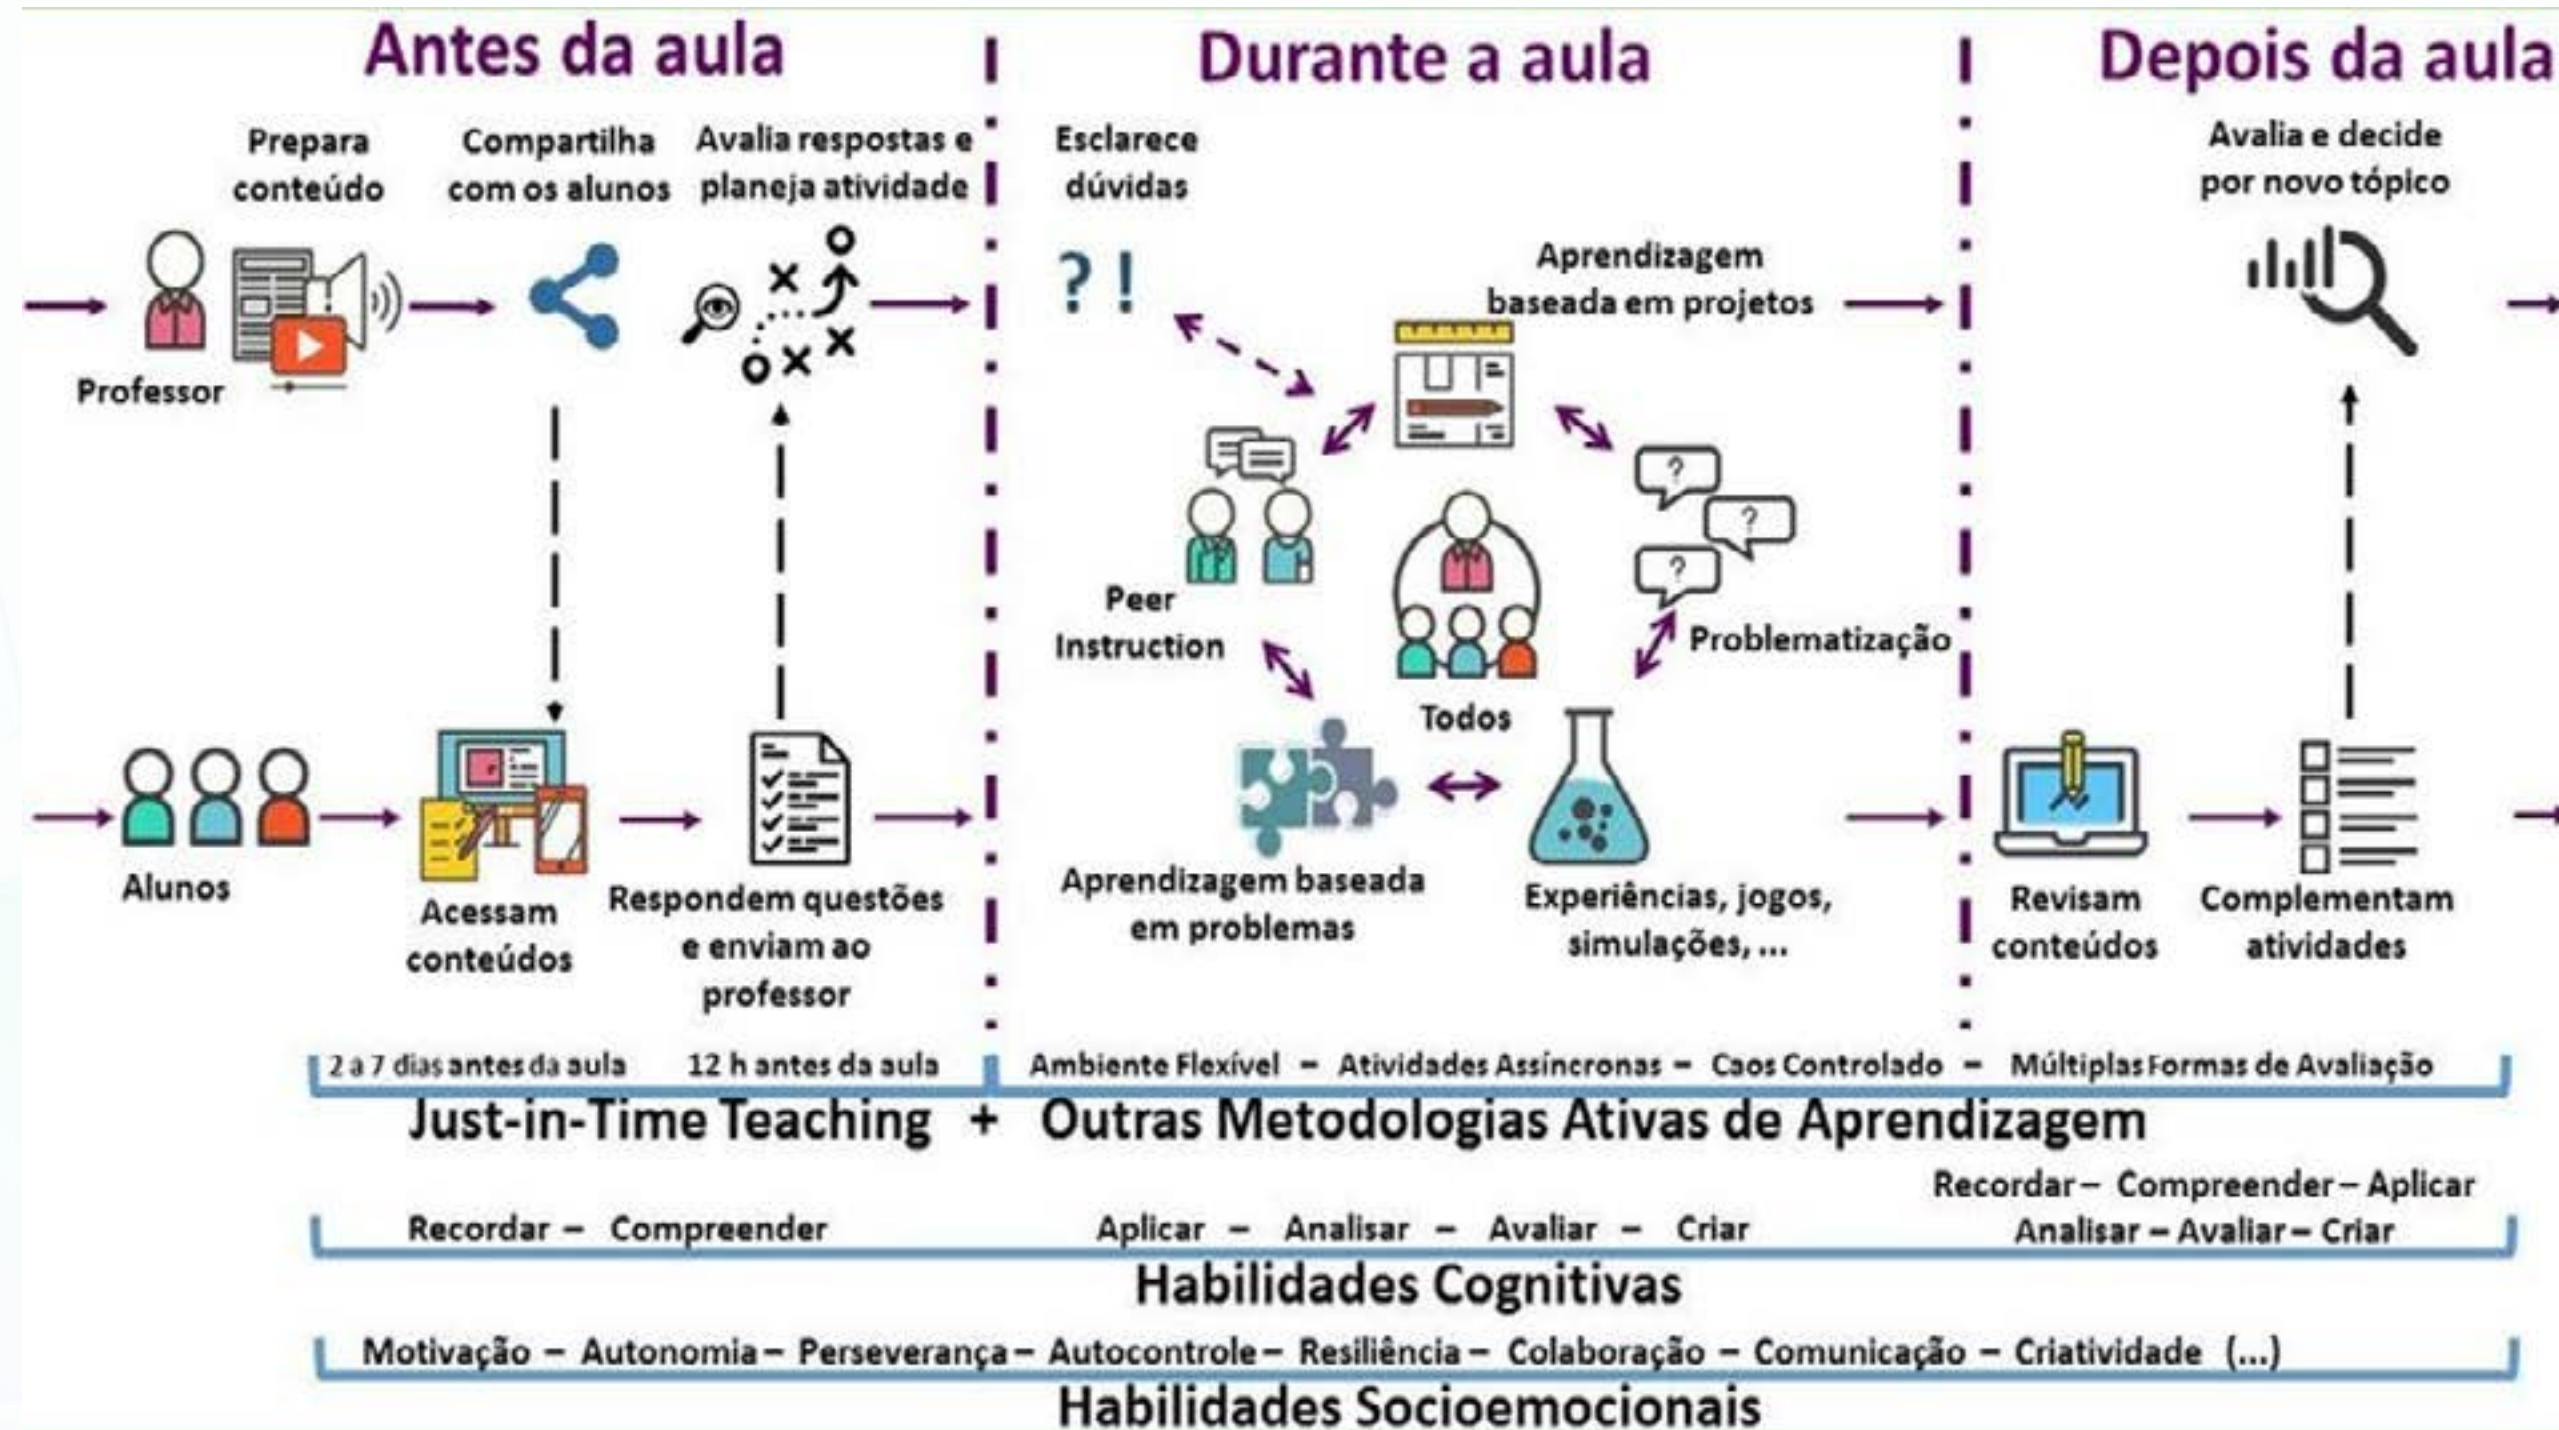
Antes da aula

Durante a aula

Depois da aula

Prepara conteúdo

Compartilha com os alunos

Avalia respostas e planeja atividade

Professor

Esclarece dúvidas

? !

Aprendizagem baseada em projetos

Avalia e decide por novo tópico

Peer Instruction

Todos

Problematização

Alunos

Acessam conteúdos

Respondem questões e enviam ao professor

Aprendizagem baseada em problemas

Experiências, jogos, simulações, ...

Revisam conteúdos

Complementam atividades

2 a 7 dias antes da aula    12 h antes da aula

Ambiente Flexível – Atividades Assíncronas – Caos Controlado – Múltiplas Formas de Avaliação

Just-in-Time Teaching + Outras Metodologias Ativas de Aprendizagem

Recordar – Compreender    Aplicar – Analisar – Avaliar – Criar    Recordar – Compreender – Aplicar Analisar – Avaliar – Criar

Habilidades Cognitivas

Motivação – Autonomia – Perseverança – Autocontrole – Resiliência – Colaboração – Comunicação – Criatividade (...)

Habilidades Socioemocionais